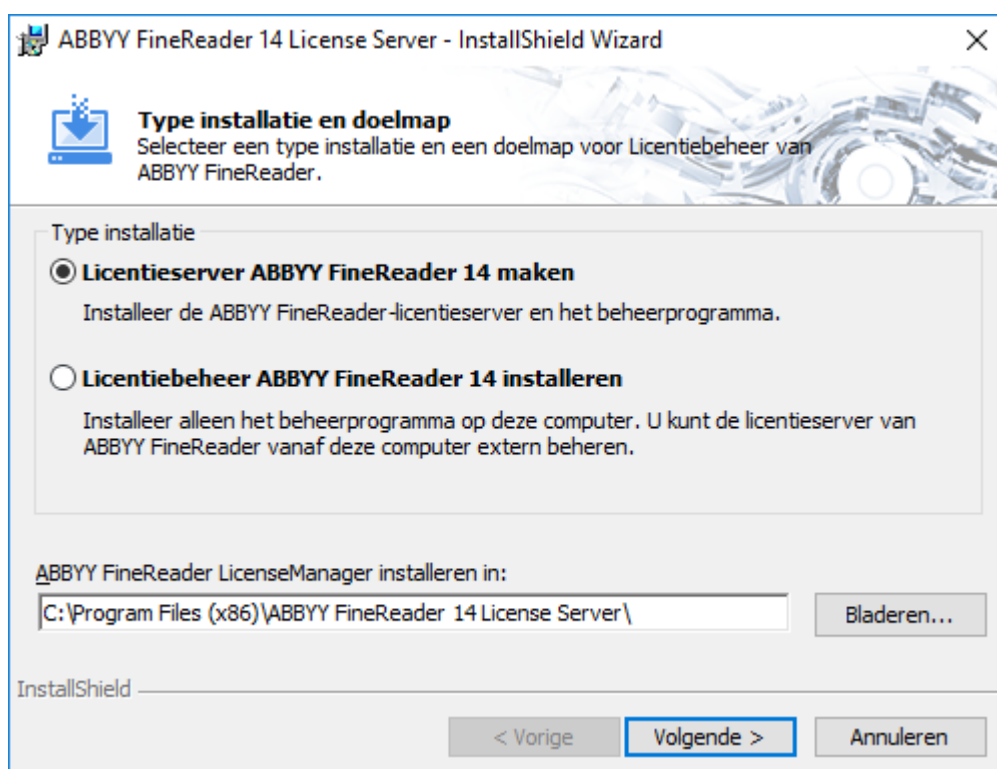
ABBYY FineReader 14 License Server - InstallShield Wizard

×

Type installatie en doelmap

Selecteer een type installatie en een doelmap voor Licentiebeheer van ABBYY FineReader.

Type installatie

Licentieserver ABBYY FineReader 14 maken

Installeer de ABBYY FineReader-licentieserver en het beheerprogramma.

Licentiebeheer ABBYY FineReader 14 installeren

Installeer alleen het beheerprogramma op deze computer. U kunt de licentieserver van ABBYY FineReader vanaf deze computer extern beheren.

ABBYY FineReader LicenseManager installeren in:

C:\Program Files (x86)\ABBYY FineReader 14 License Server\

Bladeren...

InstallShield

< Vorige

Volgende >

Annuleren